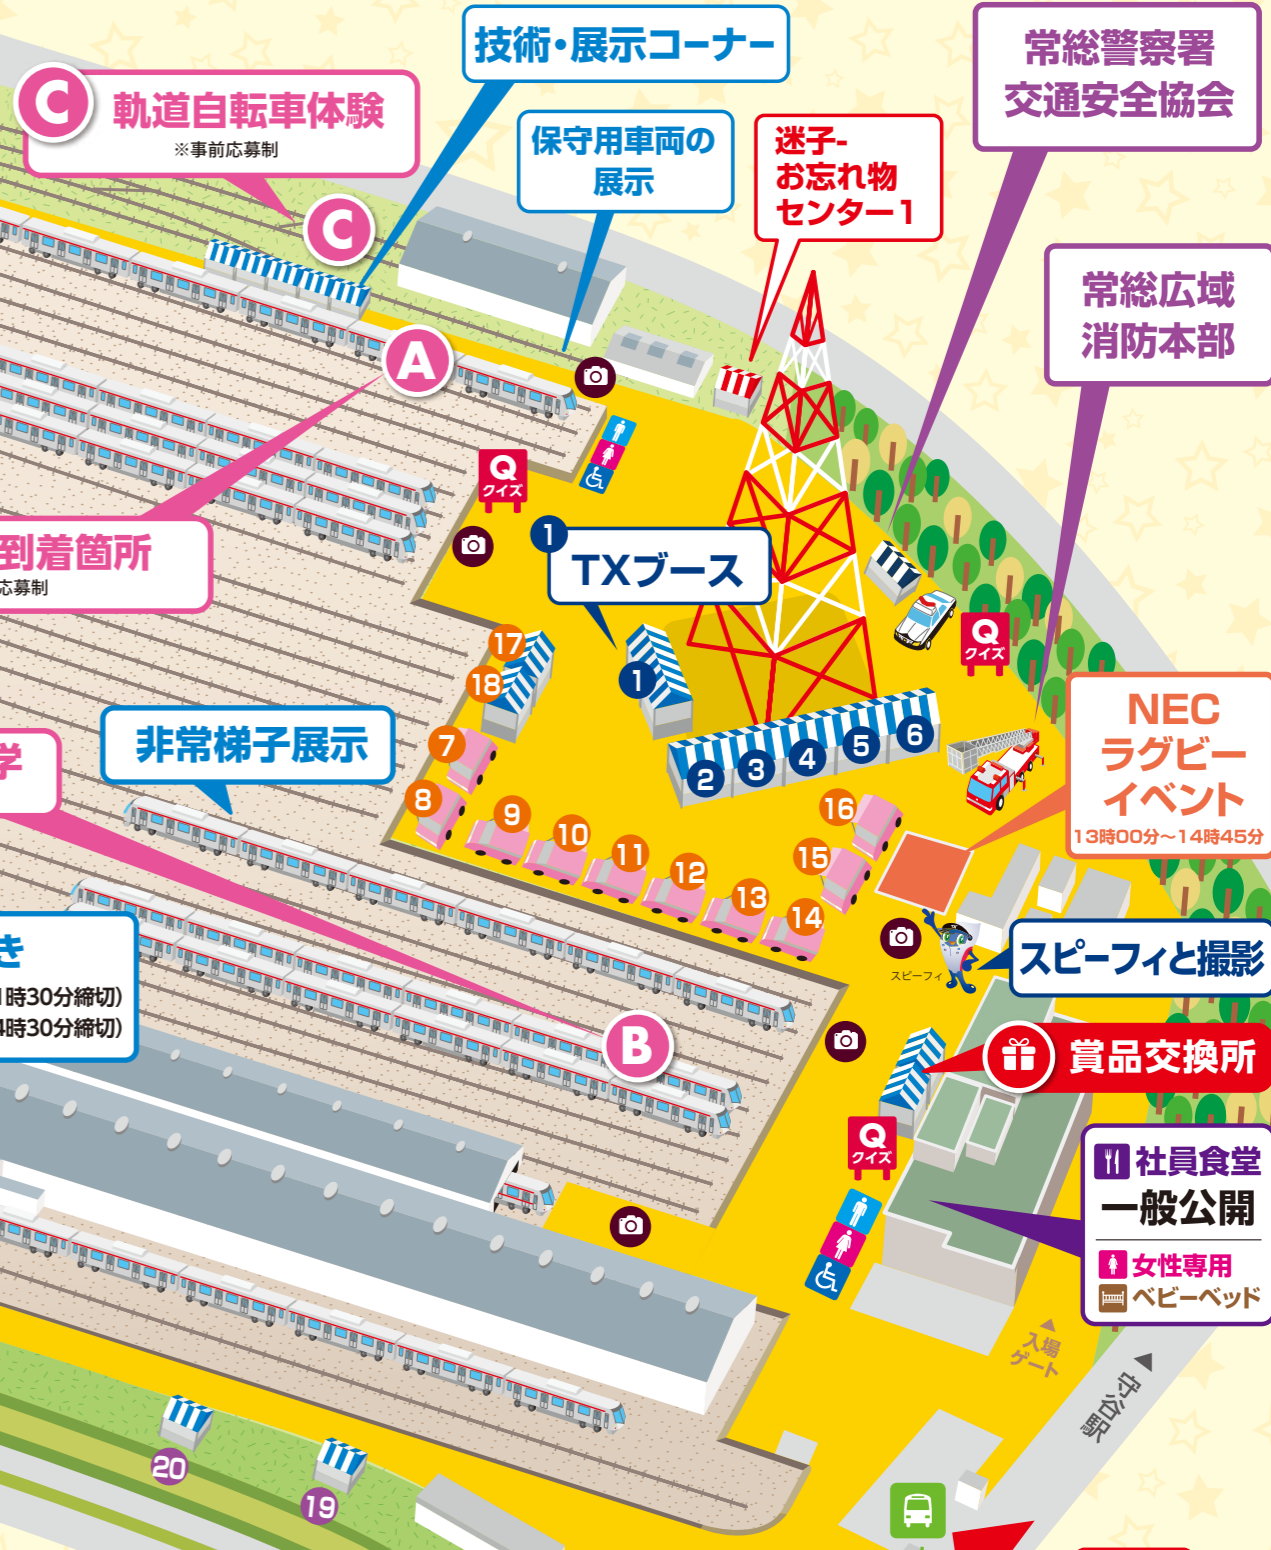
技術・展示コーナー

C 軌道自転車体験
※事前応募制

保守用車両の展示

迷子・お忘れ物センター1

常総警察署
交通安全協会

常総広域消防本部

C

A

Q クイズ

到着箇所
応募制

1 TXブース

Q クイズ

17
18
1

NEC
ラグビー
イベント
13時00分〜14時45分

学

非常梯子展示

7
8
9
10
11
12
13
14
15
16
2 3 4 5 6

スピーフィと撮影
スピーフィ

き
1時30分締切)
4時30分締切)

賞品交換所

B

Q クイズ

社員食堂
一般公開
女性専用
ベビーベッド

入場ゲート

守谷駅

20
19